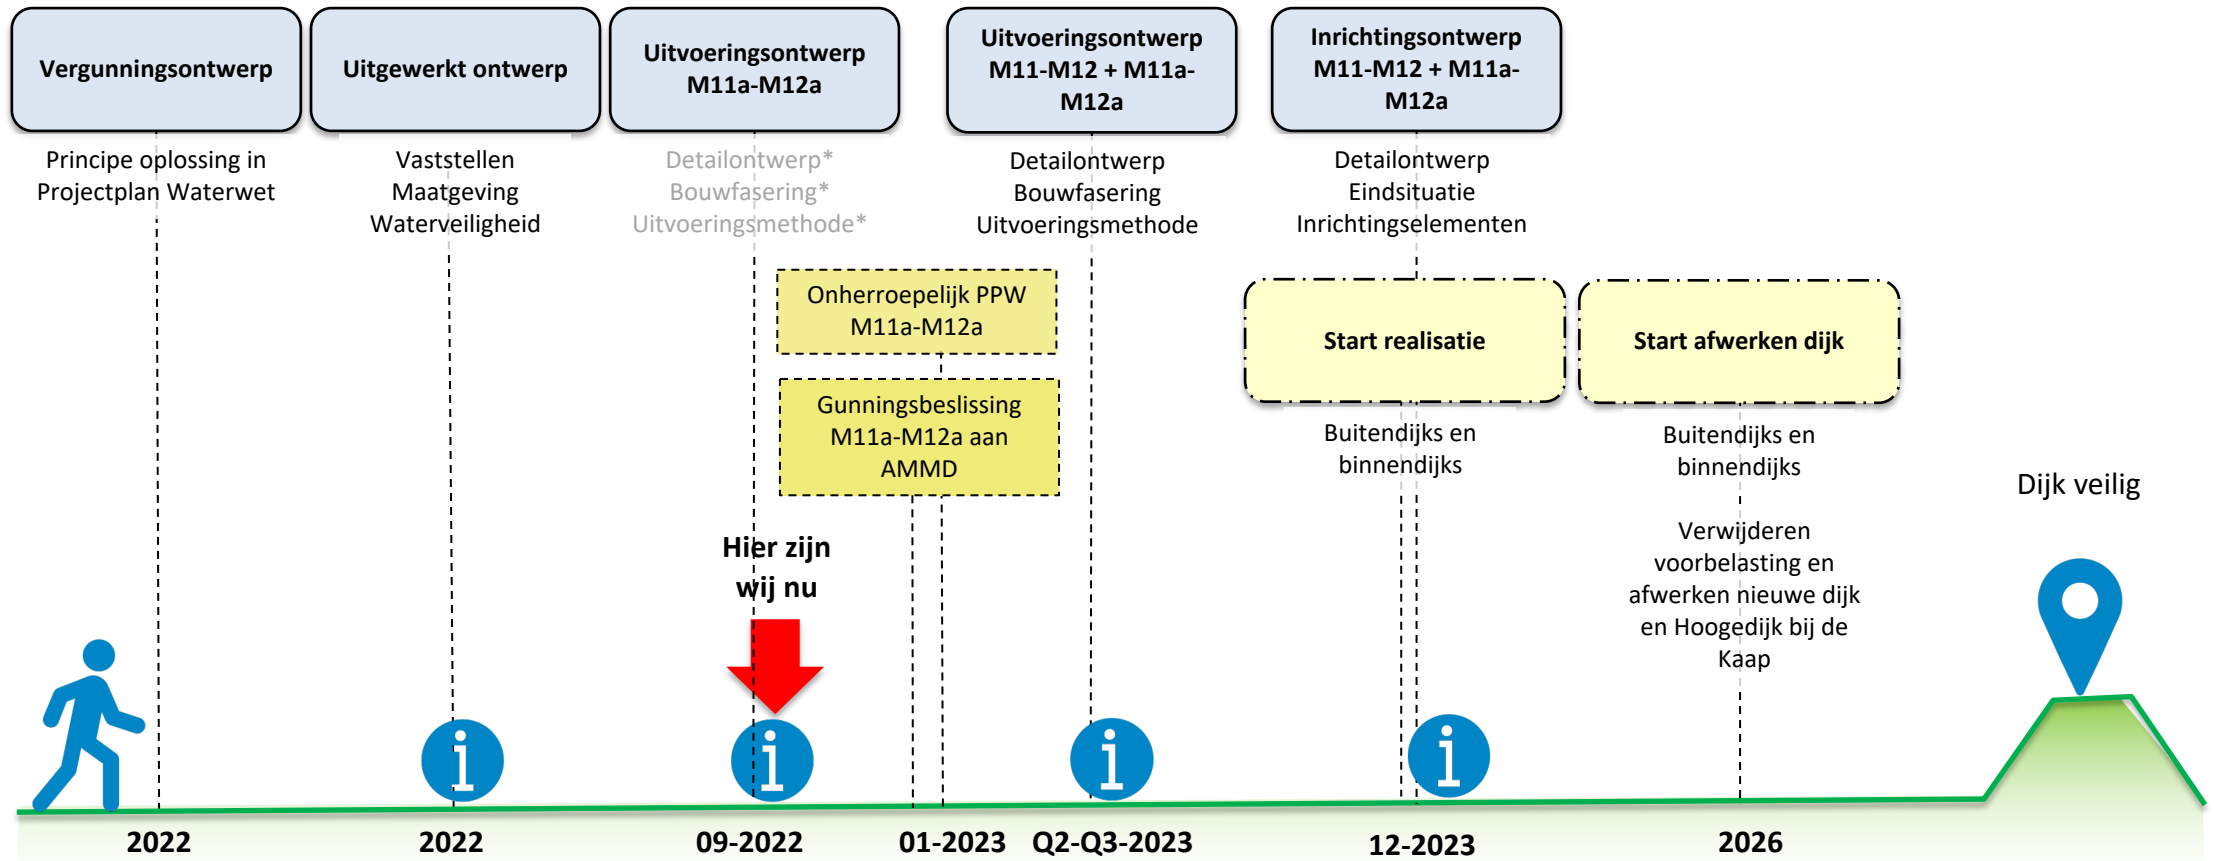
Vergunningsontwerp

Principe oplossing in Projectplan Waterwet

Uitgewerkt ontwerp

Vaststellen Maatgeving Waterveiligheid

Uitvoeringsontwerp M11a-M12a

Detailontwerp* Bouwfasering* Uitvoeringsmethode*

Uitvoeringsontwerp M11-M12 + M11a-M12a

Detailontwerp Bouwfasering Uitvoeringsmethode

Inrichtingsontwerp M11-M12 + M11a-M12a

Detailontwerp Eindsituatie Inrichtingselementen

Onherroepelijk PPW M11a-M12a

Gunningsbeslissing M11a-M12a aan AMMD

Start realisatie

Buitendijks en binnendijks

Start afwerken dijk

Buitendijks en binnendijks

Verwijderen voorbelasting en afwerken nieuwe dijk en Hoogedijk bij de Kaap

Dijk veilig

Hier zijn wij nu

i

i

i

i

2022

2022

09-2022

01-2023

Q2-Q3-2023

12-2023

2026